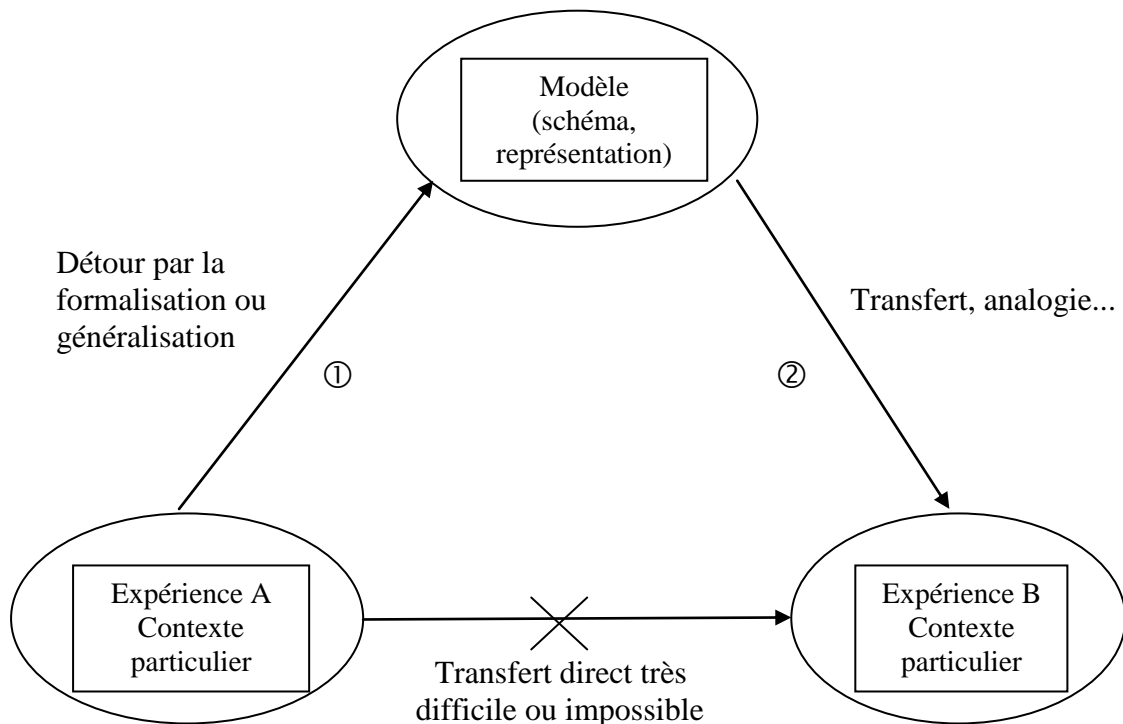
Modèle
(schéma,
représentation)

Détour par la
formalisation ou
généralisation

①

Transfert, analogie...

②

Expérience A
Contexte
particulier

Transfert direct très
difficile ou impossible

Expérience B
Contexte
particulier